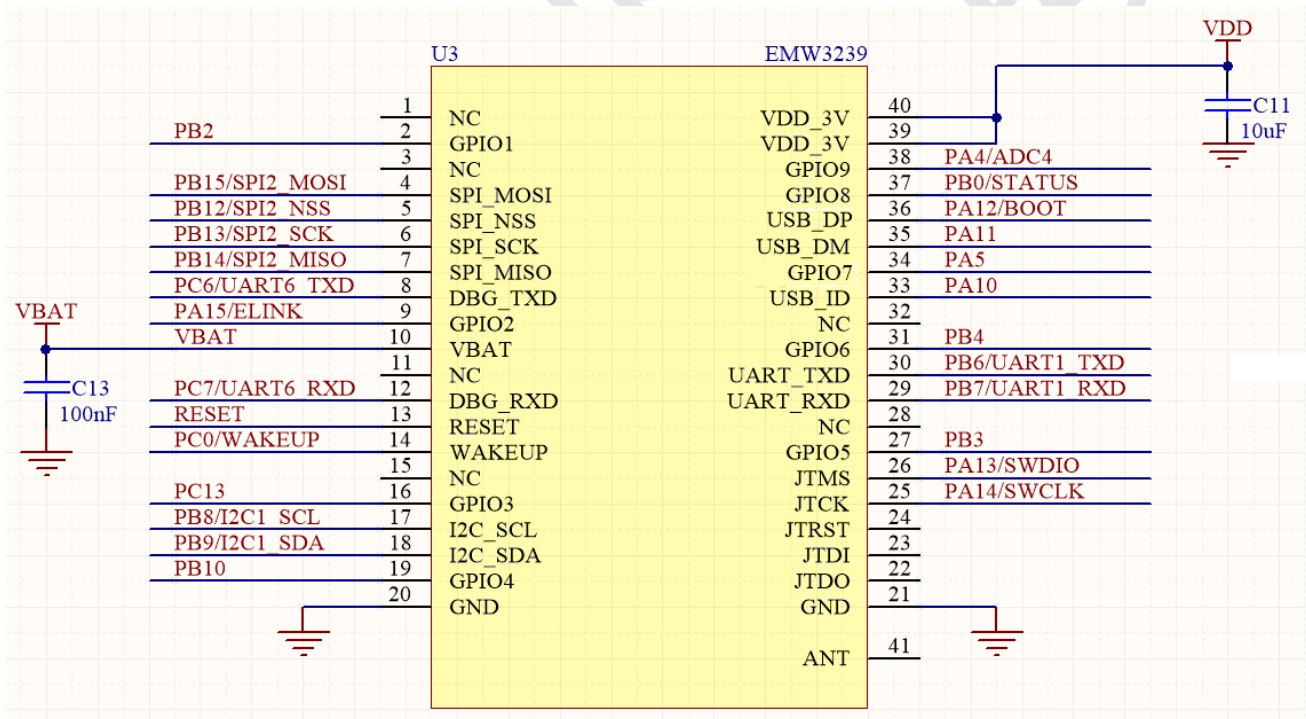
VDD
U3
EMW3239
C11
10uF

| Net | Pin | Name | Name | Pin | Net |
|---|---|---|---|---|---|
| | 1 | NC | VDD_3V | 40 | |
| PB2 | 2 | GPIO1 | VDD_3V | 39 | |
| | 3 | NC | GPIO9 | 38 | PA4/ADC4 |
| PB15/SPI2_MOSI | 4 | SPI_MOSI | GPIO8 | 37 | PB0/STATUS |
| PB12/SPI2_NSS | 5 | SPI_NSS | USB_DP | 36 | PA12/BOOT |
| PB13/SPI2_SCK | 6 | SPI_SCK | USB_DM | 35 | PA11 |
| PB14/SPI2_MISO | 7 | SPI_MISO | GPIO7 | 34 | PA5 |
| PC6/UART6_TXD | 8 | DBG_TXD | USB_ID | 33 | PA10 |
| PA15/ELINK | 9 | GPIO2 | NC | 32 | |
| VBAT | 10 | VBAT | GPIO6 | 31 | PB4 |
| | 11 | NC | UART_TXD | 30 | PB6/UART1_TXD |
| PC7/UART6_RXD | 12 | DBG_RXD | UART_RXD | 29 | PB7/UART1_RXD |
| RESET | 13 | RESET | NC | 28 | |
| PC0/WAKEUP | 14 | WAKEUP | GPIO5 | 27 | PB3 |
| | 15 | NC | JTMS | 26 | PA13/SWDIO |
| PC13 | 16 | GPIO3 | JTCK | 25 | PA14/SWCLK |
| PB8/I2C1_SCL | 17 | I2C_SCL | JTRST | 24 | |
| PB9/I2C1_SDA | 18 | I2C_SDA | JTDI | 23 | |
| PB10 | 19 | GPIO4 | JTDO | 22 | |
| | 20 | GND | GND | 21 | |
| | | | ANT | 41 | |

VBAT
C13
100nF